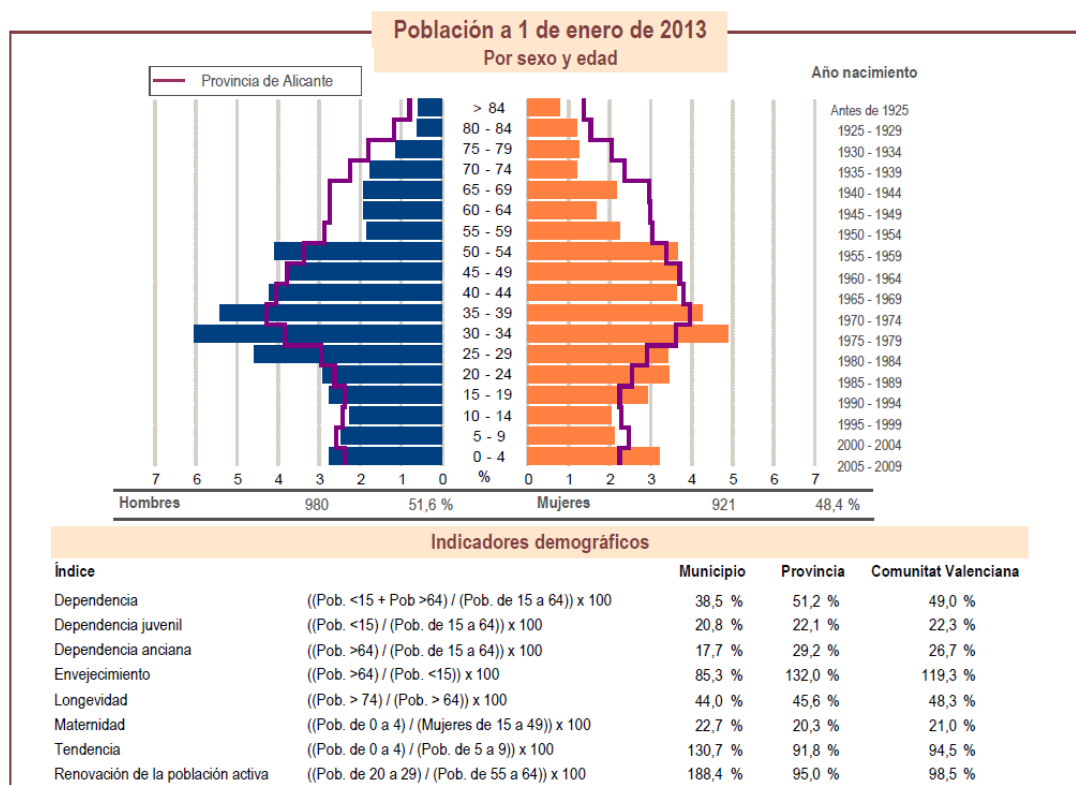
Población a 1 de enero de 2013
Por sexo y edad

Provincia de Alicante

Año nacimiento

| | | |
|---|---|---|
| > 84 | | Antes de 1925 |
| 80 - 84 | | 1925 - 1929 |
| 75 - 79 | | 1930 - 1934 |
| 70 - 74 | | 1935 - 1939 |
| 65 - 69 | | 1940 - 1944 |
| 60 - 64 | | 1945 - 1949 |
| 55 - 59 | | 1950 - 1954 |
| 50 - 54 | | 1955 - 1959 |
| 45 - 49 | | 1960 - 1964 |
| 40 - 44 | | 1965 - 1969 |
| 35 - 39 | | 1970 - 1974 |
| 30 - 34 | | 1975 - 1979 |
| 25 - 29 | | 1980 - 1984 |
| 20 - 24 | | 1985 - 1989 |
| 15 - 19 | | 1990 - 1994 |
| 10 - 14 | | 1995 - 1999 |
| 5 - 9 | | 2000 - 2004 |
| 0 - 4 | | 2005 - 2009 |

7 6 5 4 3 2 1 0 % 0 1 2 3 4 5 6 7

Hombres 980 51,6 % Mujeres 921 48,4 %

Indicadores demográficos

| Índice | | Municipio | Provincia | Comunitat Valenciana |
|---|---|---|---|---|
| Dependencia | ((Pob. <15 + Pob >64) / (Pob. de 15 a 64)) x 100 | 38,5 % | 51,2 % | 49,0 % |
| Dependencia juvenil | ((Pob. <15) / (Pob. de 15 a 64)) x 100 | 20,8 % | 22,1 % | 22,3 % |
| Dependencia anciana | ((Pob. >64) / (Pob. de 15 a 64)) x 100 | 17,7 % | 29,2 % | 26,7 % |
| Envejecimiento | ((Pob. >64) / (Pob. <15)) x 100 | 85,3 % | 132,0 % | 119,3 % |
| Longevidad | ((Pob. > 74) / (Pob. > 64)) x 100 | 44,0 % | 45,6 % | 48,3 % |
| Maternidad | ((Pob. de 0 a 4) / (Mujeres de 15 a 49)) x 100 | 22,7 % | 20,3 % | 21,0 % |
| Tendencia | ((Pob. de 0 a 4) / (Pob. de 5 a 9)) x 100 | 130,7 % | 91,8 % | 94,5 % |
| Renovación de la población activa | ((Pob. de 20 a 29) / (Pob. de 55 a 64)) x 100 | 188,4 % | 95,0 % | 98,5 % |